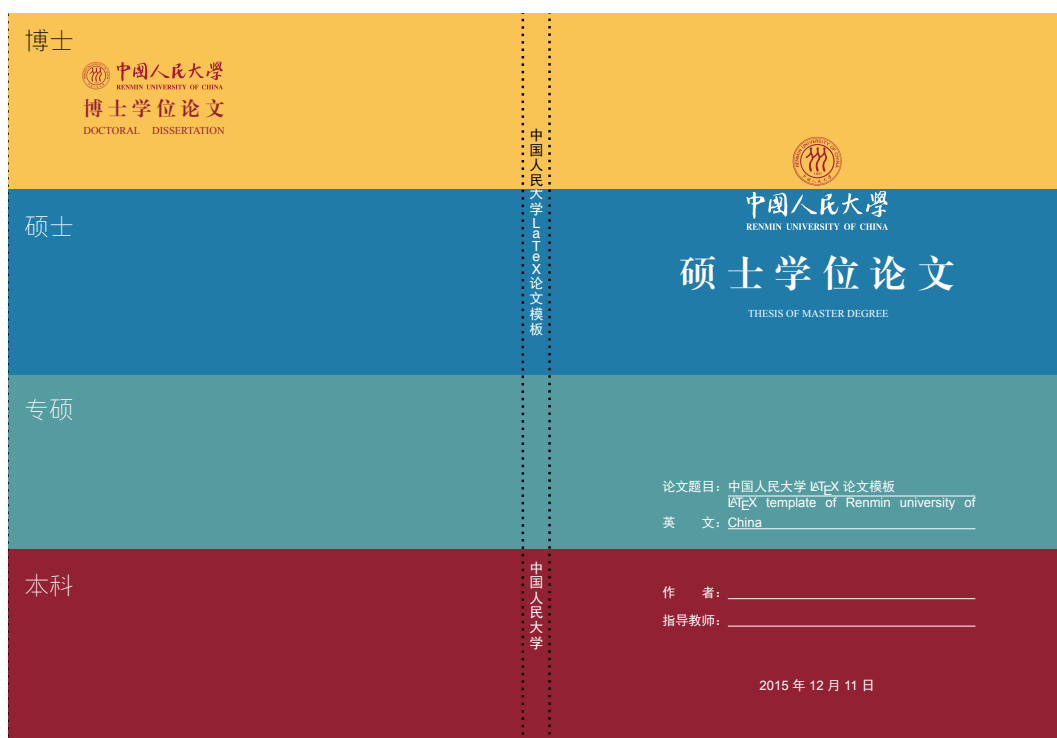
博士

中国人民大學
RENMIN UNIVERSITY OF CHINA
博士学位论文
DOCTORAL DISSERTATION

硕士

专硕

本科

中国人民大学LaTeX论文模板

中国人民大学

中国人民大學
RENMIN UNIVERSITY OF CHINA

硕士学位论文

THESIS OF MASTER DEGREE

论文题目：中国人民大学 $\LaTeX$ 论文模板
英　　文：$\LaTeX$ template of Renmin university of China

作　　者：
指导教师：

2015 年 12 月 11 日